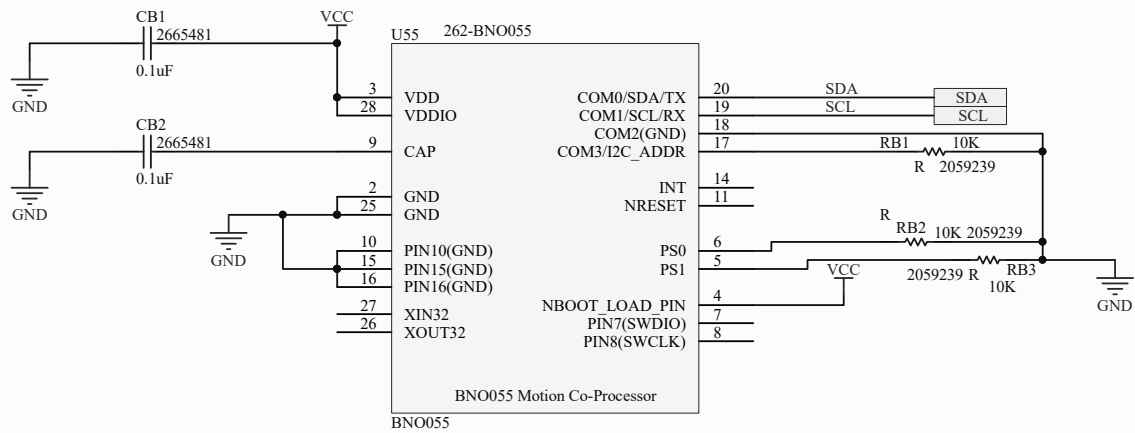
CB1
2665481
0.1uF
GND
VCC
U55
262-BNO055
3 VDD
28 VDDIO
CB2
2665481
0.1uF
GND
9 CAP
2 GND
25 GND
GND
10 PIN10(GND)
15 PIN15(GND)
16 PIN16(GND)
27 XIN32
26 XOUT32
COM0/SDA/TX 20
COM1/SCL/RX 19
COM2(GND) 18
COM3/I2C_ADDR 17
SDA
SCL
SDA
SCL
RB1 10K
R 2059239
INT 14
NRESET 11
R
RB2 10K 2059239
PS0 6
PS1 5
VCC
2059239 R RB3
10K
GND
NBOOT_LOAD_PIN 4
PIN7(SWDIO) 7
PIN8(SWCLK) 8
BNO055 Motion Co-Processor
BNO055